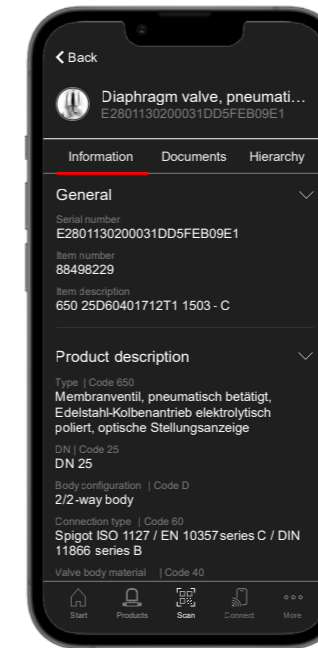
Back

Diaphragm valve, pneumati…
E2801130200031DD5FEB09E1

Information Documents Hierarchy

General

Serial number
E2801130200031DD5FEB09E1

Item number
88498229

Item description
650 25D60401712T1 1503 - C

Product description

Type | Code 650
Membranventil, pneumatisch betätigt, Edelstahl-Kolbenantrieb elektrolytisch poliert, optische Stellungsanzeige

DN | Code 25
DN 25

Body configuration | Code D
2/2-way body

Connection type | Code 60
Spigot ISO 1127 / EN 10357 series C / DIN 11866 series B

Valve body material | Code 40

Start Products Scan Connect More